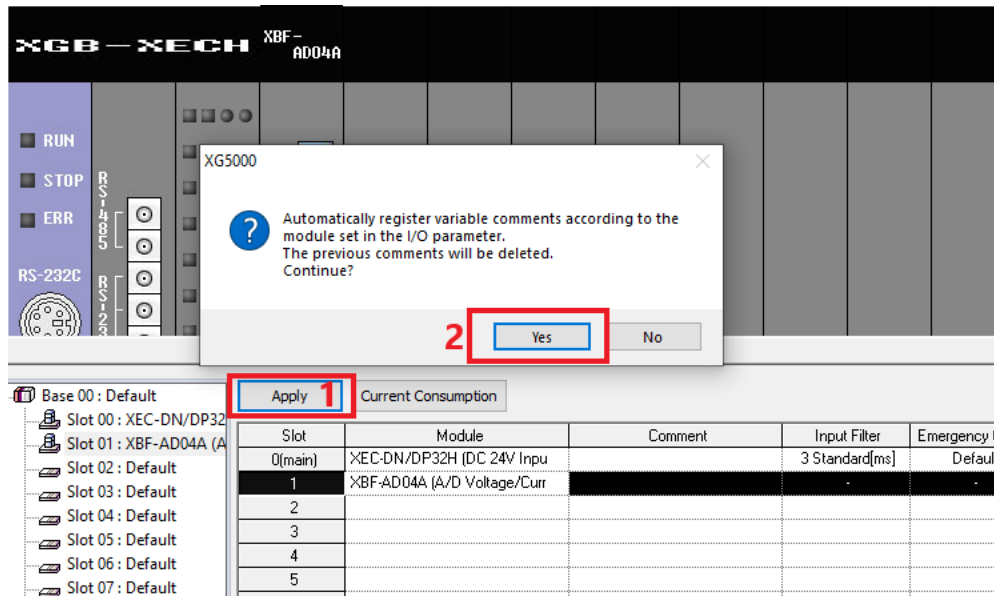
XGB—XECH XBF-AD04A

RUN
STOP
ERR
RS-232C
RS-485
RS-23

XG5000

Automatically register variable comments according to the module set in the I/O parameter.
The previous comments will be deleted.
Continue?

2 Yes No

Base 00 : Default
Slot 00 : XEC-DN/DP32
Slot 01 : XBF-AD04A (A
Slot 02 : Default
Slot 03 : Default
Slot 04 : Default
Slot 05 : Default
Slot 06 : Default
Slot 07 : Default

Apply 1 Current Consumption

| Slot | Module | Comment | Input Filter | Emergency |
|---|---|---|---|---|
| 0(main) | XEC-DN/DP32H (DC 24V Inpu | | 3 Standard[ms] | Defaul |
| 1 | XBF-AD04A (A/D Voltage/Curr | | - | - |
| 2 | | | | |
| 3 | | | | |
| 4 | | | | |
| 5 | | | | |